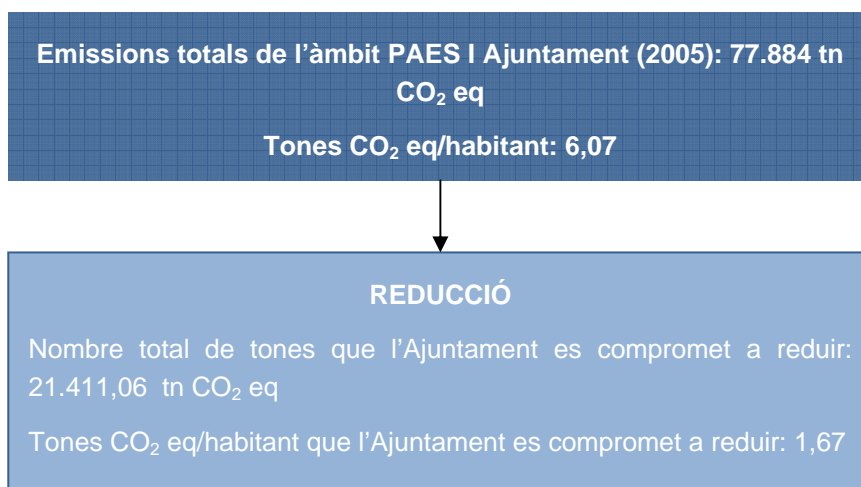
Emissions totals de l'àmbit PAES I Ajuntament (2005): 77.884 tn $CO_2$ eq

Tones $CO_2$ eq/habitant: 6,07

REDUCCIÓ

Nombre total de tones que l'Ajuntament es compromet a reduir: 21.411,06 tn $CO_2$ eq

Tones $CO_2$ eq/habitant que l'Ajuntament es compromet a reduir: 1,67